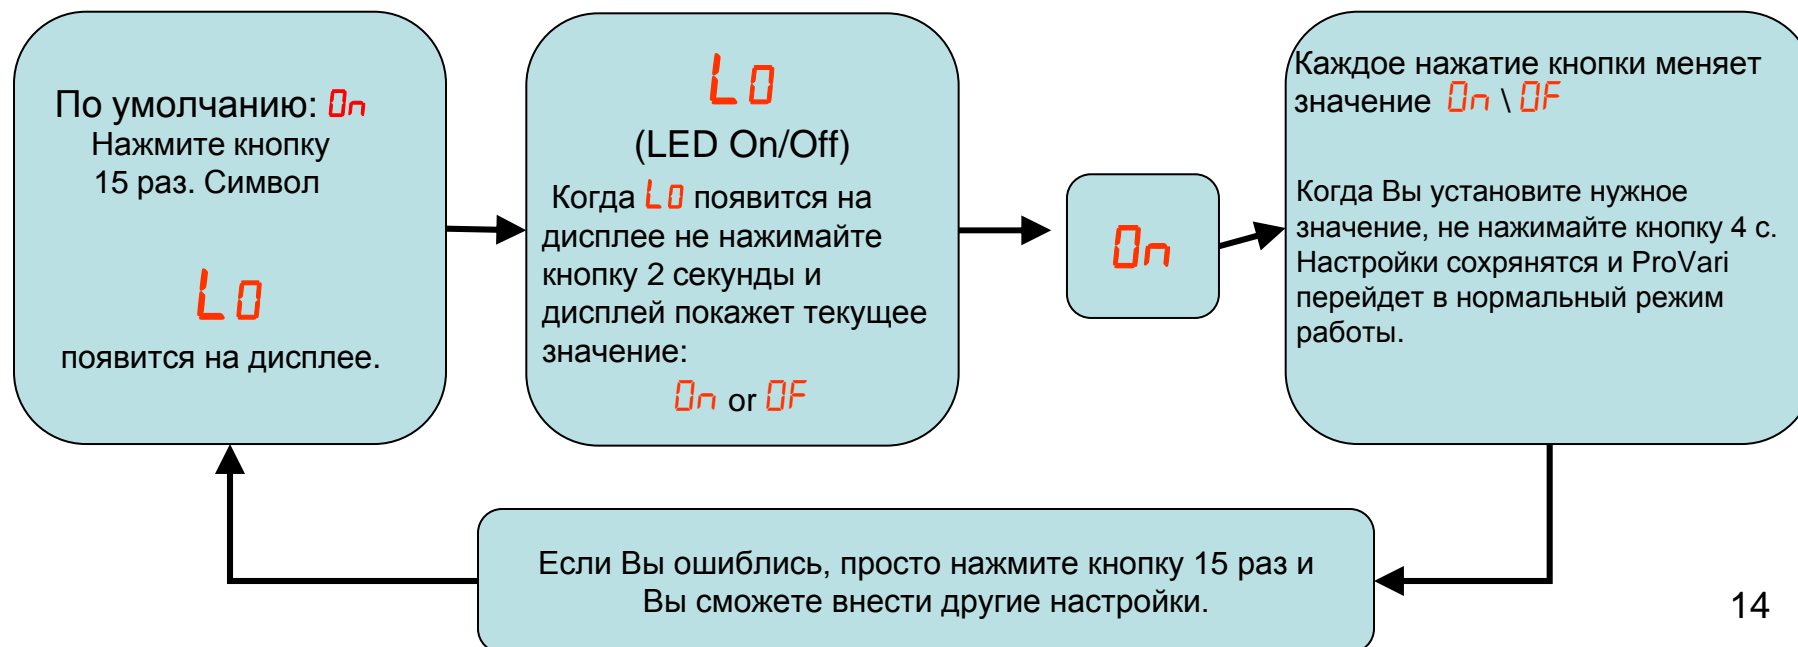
По умолчанию: On
Нажмите кнопку 15 раз. Символ

Lo

появится на дисплее.

Lo
(LED On/Off)
Когда Lo появится на дисплее не нажимайте кнопку 2 секунды и дисплей покажет текущее значение:
On or OF

On

Каждое нажатие кнопки меняет значение On \ OF

Когда Вы установите нужное значение, не нажимайте кнопку 4 с. Настройки сохрянятся и ProVari перейдет в нормальный режим работы.

Если Вы ошиблись, просто нажмите кнопку 15 раз и Вы сможете внести другие настройки.

14